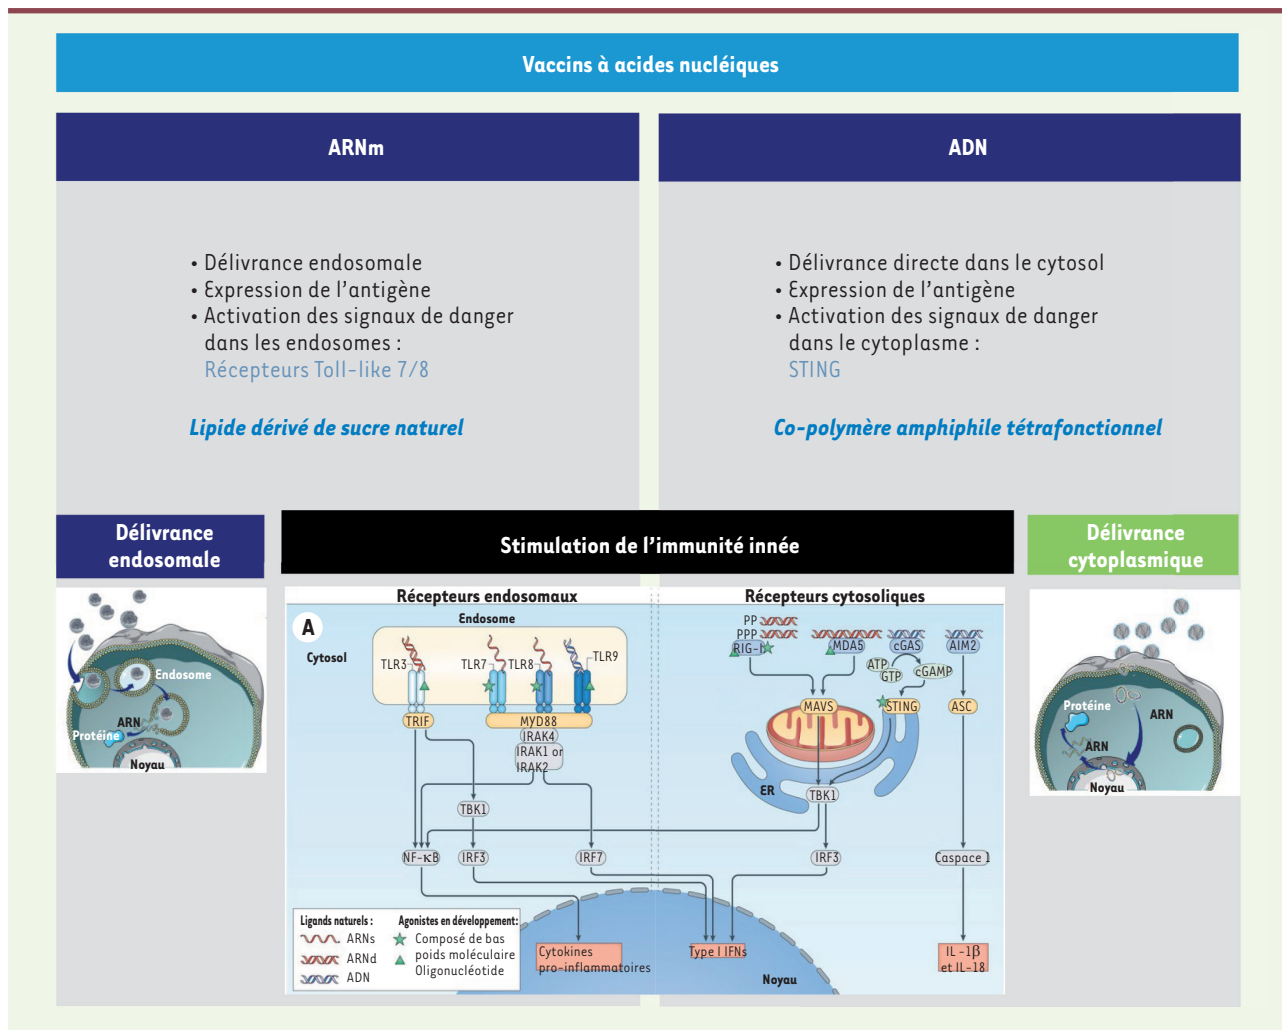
Vaccins à acides nucléiques

ARNm

• Délivrance endosomale
• Expression de l'antigène
• Activation des signaux de danger dans les endosomes : Récepteurs Toll-like 7/8

Lipide dérivé de sucre naturel

ADN

• Délivrance directe dans le cytosol
• Expression de l'antigène
• Activation des signaux de danger dans le cytoplasme : STING

Co-polymère amphiphile tétrafonctionnel

Délivrance endosomale

Endosome
ARN
Protéine
Noyau

Stimulation de l'immunité innée

Récepteurs endosomaux

Récepteurs cytosoliques

A

Endosome

Cytosol

TLR3
TLR7
TLR8
TLR9
TRIF
MYD88
IRAK4
IRAK1 or IRAK2
TBK1
NF-κB
IRF3
IRF7

PP
PPP
RIG-I
MDA5
cGAS
AIM2
ATP
GTP
cGAMP
MAVS
STING
ASC
ER
TBK1
IRF3
Caspace 1

Ligands naturels :
ARNs
ARNd
ADN

Agonistes en développement :
Composé de bas poids moléculaire
Oligonucléotide

Cytokines pro-inflammatoires
Type I IFNs
Noyau
IL-1β et IL-18

Délivrance cytoplasmique

Protéine
ARN
ARN
Noyau